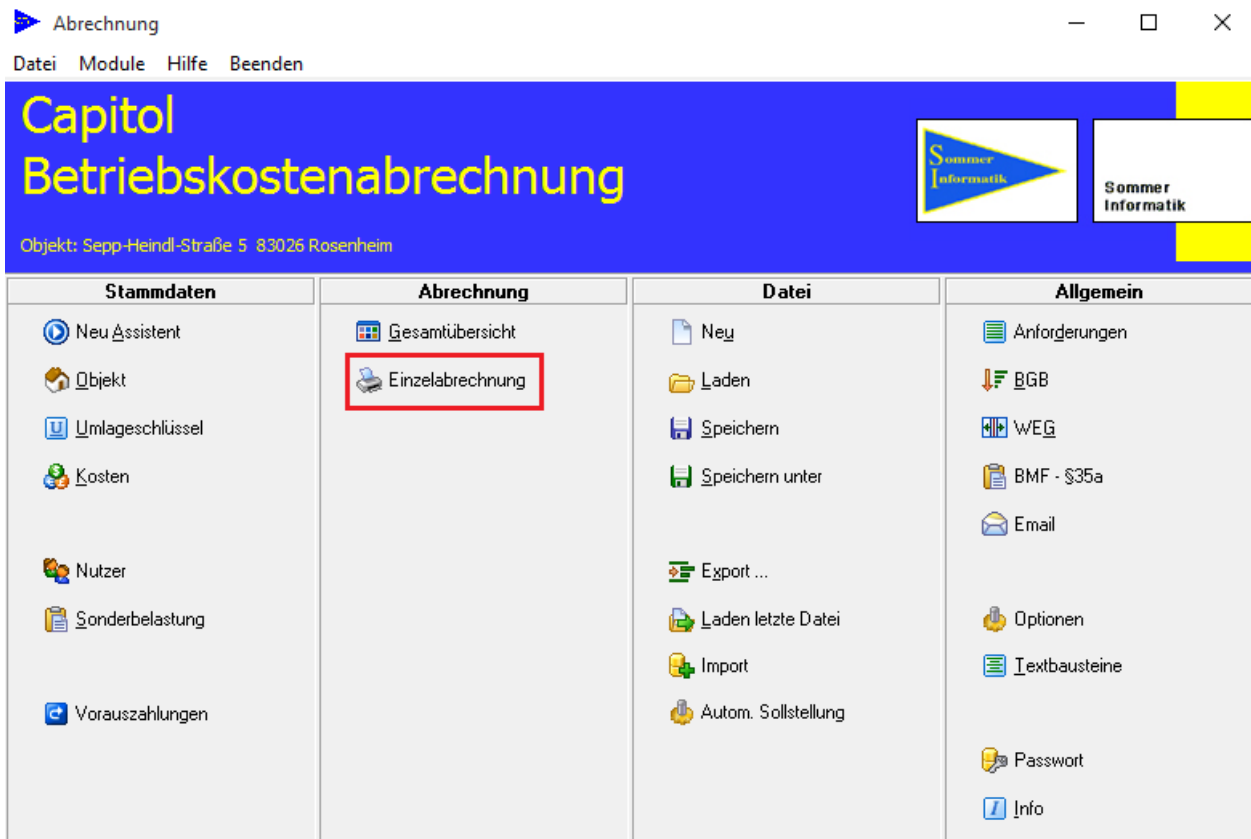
Abrechnung

Datei Module Hilfe Beenden

Capitol
Betriebskostenabrechnung

Objekt: Sepp-Heindl-Straße 5 83026 Rosenheim

Sommer Informatik

Sommer Informatik

Stammdaten

Neu Assistent
Objekt
Umlageschlüssel
Kosten
Nutzer
Sonderbelastung
Vorauszahlungen

Abrechnung

Gesamtübersicht
Einzelabrechnung

Datei

Neu
Laden
Speichern
Speichern unter
Export ...
Laden letzte Datei
Import
Autom. Sollstellung

Allgemein

Anforderungen
BGB
WEG
BMF - §35a
Email
Optionen
Textbausteine
Passwort
Info